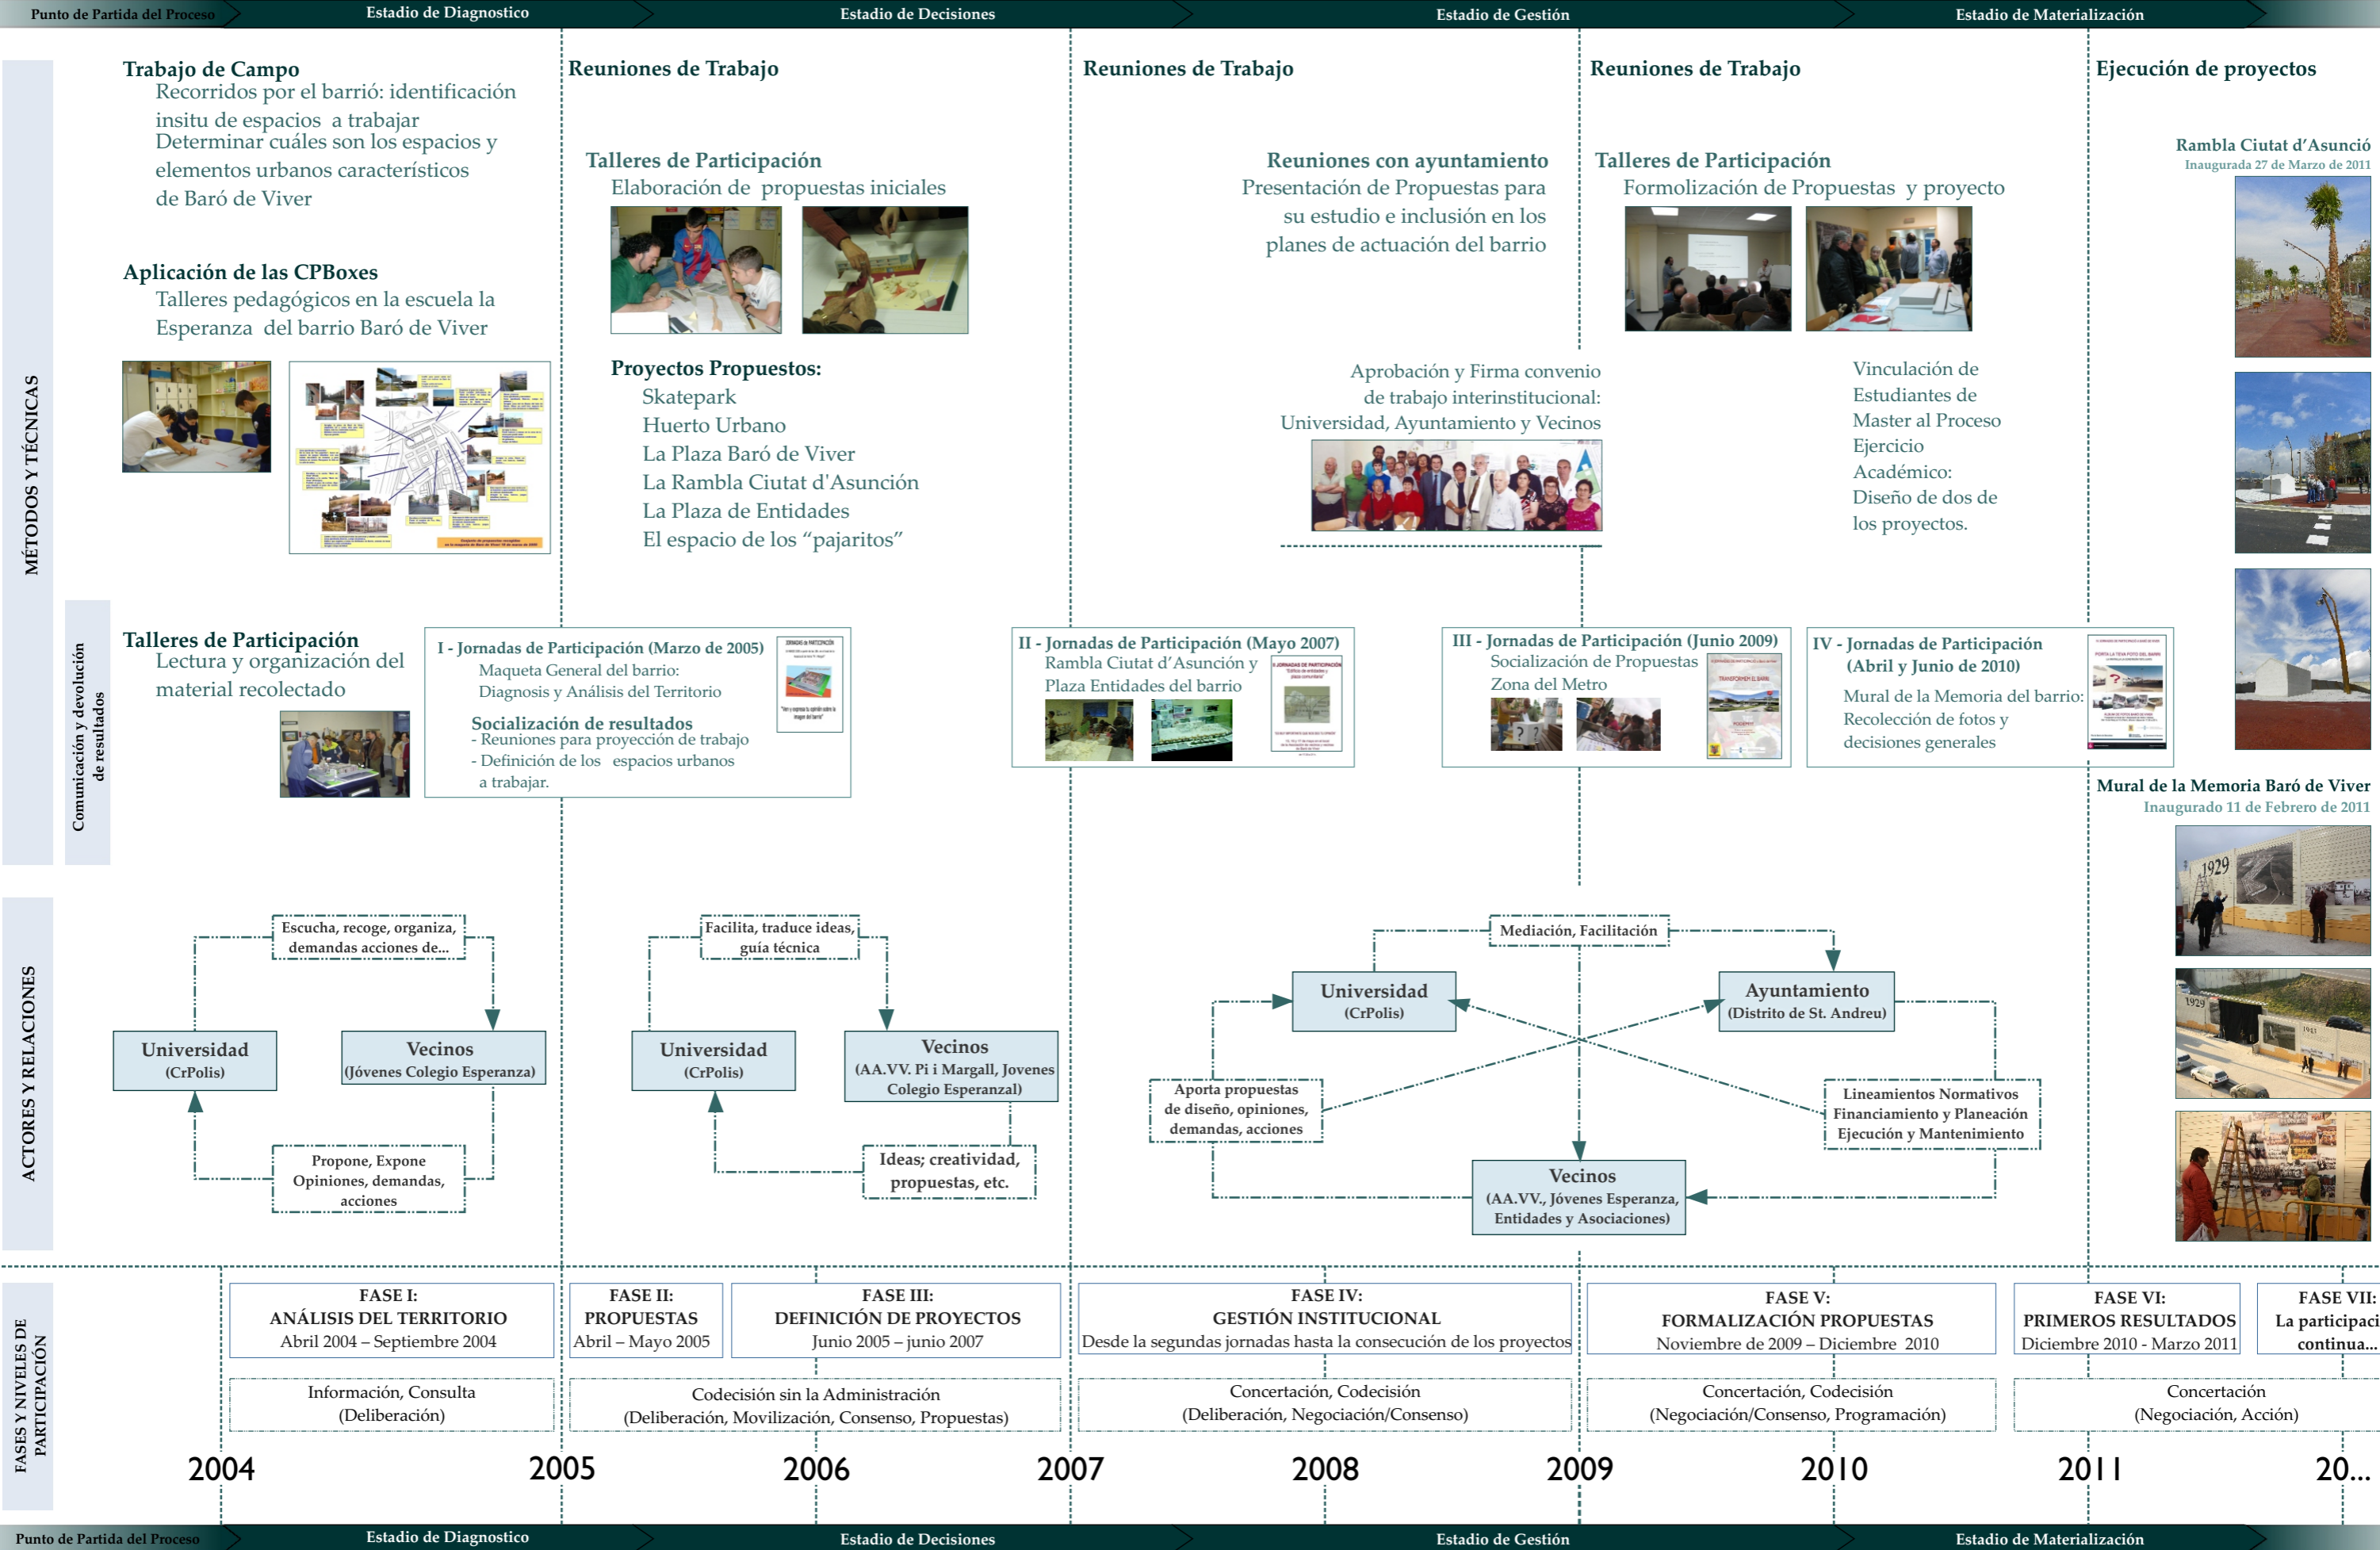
Punto de Partida del Proceso | Estadio de Diagnostico | Estadio de Decisiones | Estadio de Gestión | Estadio de Materialización

MÉTODOS Y TÉCNICAS

Trabajo de Campo
Recorridos por el barrió: identificación insitu de espacios a trabajar
Determinar cuáles son los espacios y elementos urbanos característicos de Baró de Viver

Aplicación de las CPBoxes
Talleres pedagógicos en la escuela la Esperanza del barrio Baró de Viver

Comunicación y devolución de resultados

Talleres de Participación
Lectura y organización del material recolectado

Reuniones de Trabajo

Talleres de Participación
Elaboración de propuestas iniciales

Proyectos Propuestos:
Skatepark
Huerto Urbano
La Plaza Baró de Viver
La Rambla Ciutat d'Asunción
La Plaza de Entidades
El espacio de los "pajaritos"

I - Jornadas de Participación (Marzo de 2005)
Maqueta General del barrio:
Diagnosis y Análisis del Territorio
Socialización de resultados
- Reuniones para proyección de trabajo
- Definición de los espacios urbanos a trabajar.

Reuniones de Trabajo

Reuniones con ayuntamiento
Presentación de Propuestas para su estudio e inclusión en los planes de actuación del barrio

Aprobación y Firma convenio de trabajo interinstitucional:
Universidad, Ayuntamiento y Vecinos

II - Jornadas de Participación (Mayo 2007)
Rambla Ciutat d'Asunción y Plaza Entidades del barrio

III - Jornadas de Participación (Junio 2009)
Socialización de Propuestas
Zona del Metro

Reuniones de Trabajo

Talleres de Participación
Formolización de Propuestas y proyecto

Vinculación de Estudiantes de Master al Proceso
Ejercicio Académico:
Diseño de dos de los proyectos.

IV - Jornadas de Participación (Abril y Junio de 2010)
Mural de la Memoria del barrio:
Recolección de fotos y decisiones generales

Ejecución de proyectos

Rambla Ciutat d'Asunció
Inaugurada 27 de Marzo de 2011

Mural de la Memoria Baró de Viver
Inaugurado 11 de Febrero de 2011

1929

ACTORES Y RELACIONES

Escucha, recoge, organiza, demandas acciones de...
Universidad (CrPolis)
Vecinos (Jóvenes Colegio Esperanza)
Propone, Expone Opiniones, demandas, acciones

Facilita, traduce ideas, guía técnica
Universidad (CrPolis)
Vecinos (AA.VV. Pi i Margall, Jovenes Colegio Esperanzal)
Ideas; creatividad, propuestas, etc.

Mediación, Facilitación
Universidad (CrPolis)
Ayuntamiento (Distrito de St. Andreu)
Aporta propuestas de diseño, opiniones, demandas, acciones
Lineamientos Normativos Financiamiento y Planeación Ejecución y Mantenimiento
Vecinos (AA.VV., Jóvenes Esperanza, Entidades y Asociaciones)

FASES Y NIVELES DE PARTICIPACIÓN

FASE I:
ANÁLISIS DEL TERRITORIO
Abril 2004 – Septiembre 2004
Información, Consulta (Deliberación)

FASE II:
PROPUESTAS
Abril – Mayo 2005

FASE III:
DEFINICIÓN DE PROYECTOS
Junio 2005 – junio 2007
Codecisión sin la Administración (Deliberación, Movilización, Consenso, Propuestas)

FASE IV:
GESTIÓN INSTITUCIONAL
Desde la segundas jornadas hasta la consecución de los proyectos
Concertación, Codecisión (Deliberación, Negociación/Consenso)

FASE V:
FORMALIZACIÓN PROPUESTAS
Noviembre de 2009 – Diciembre 2010
Concertación, Codecisión (Negociación/Consenso, Programación)

FASE VI:
PRIMEROS RESULTADOS
Diciembre 2010 - Marzo 2011

FASE VII:
La participaci
continua...
Concertación (Negociación, Acción)

2004 2005 2006 2007 2008 2009 2010 2011 20...

Punto de Partida del Proceso | Estadio de Diagnostico | Estadio de Decisiones | Estadio de Gestión | Estadio de Materialización